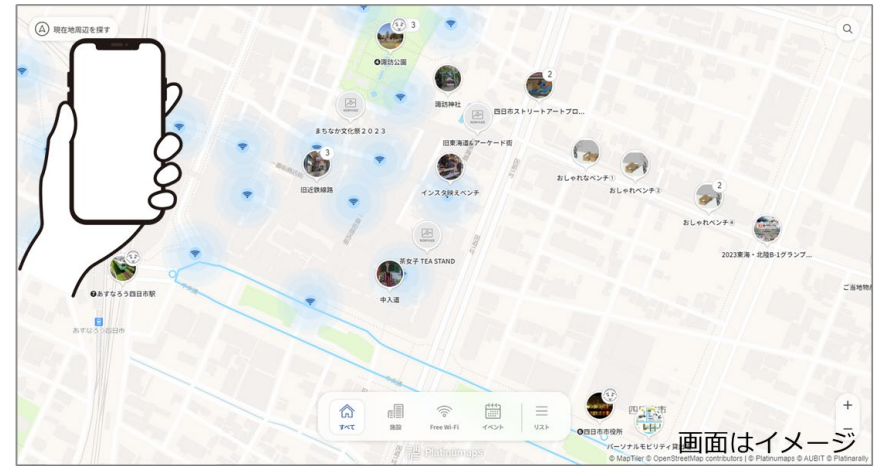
現在地周辺を探す

3

諏訪公園

諏訪神社

2

四日市ストリートアートプロ...

まちなか文化祭２０２３

旧東海道&アーケード街

3

旧近鉄線路

インスタ映えベンチ

おしゃれなベンチ①

おしゃれベンチ②

2

おしゃれベンチ④

2023東海・北陸B-1グランプ...

茶女子 TEA STAND

中入道

あすなろう四日市駅

あすなろう四日市

ご当地物産

四日市市役所

パーソナルモビリティ...

すべて

施設

Free Wi-Fi

イベント

リスト

+

Platinumaps

画面はイメージ

© MapTiler © OpenStreetMap contributors | © Platinumaps © AUBIT © Platinumaps